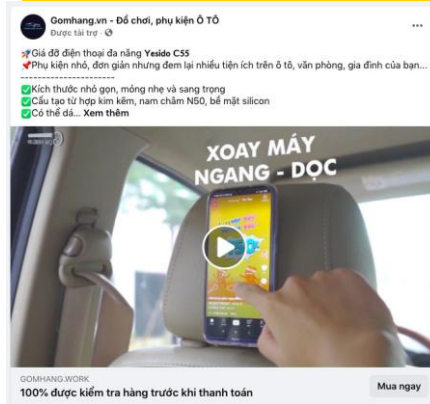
Gomhang.vn - Đồ chơi, phụ kiện Ô TÔ
Được tài trợ ·

🚀Giá đỡ điện thoại đa năng Yesido C55
📌Phụ kiện nhỏ, đơn giản nhưng đem lại nhiều tiện ích trên ô tô, văn phòng, gia đình của bạn...
------------------------
✅Kích thước nhỏ gọn, mỏng nhẹ và sang trọng
✅Cấu tạo từ hợp kim kẽm, nam châm N50, bề mặt silicon
✅Có thể đả... Xem thêm

XOAY MÁY NGANG - DỌC

GOMHANG.WORK
100% được kiểm tra hàng trước khi thanh toán
Mua ngay